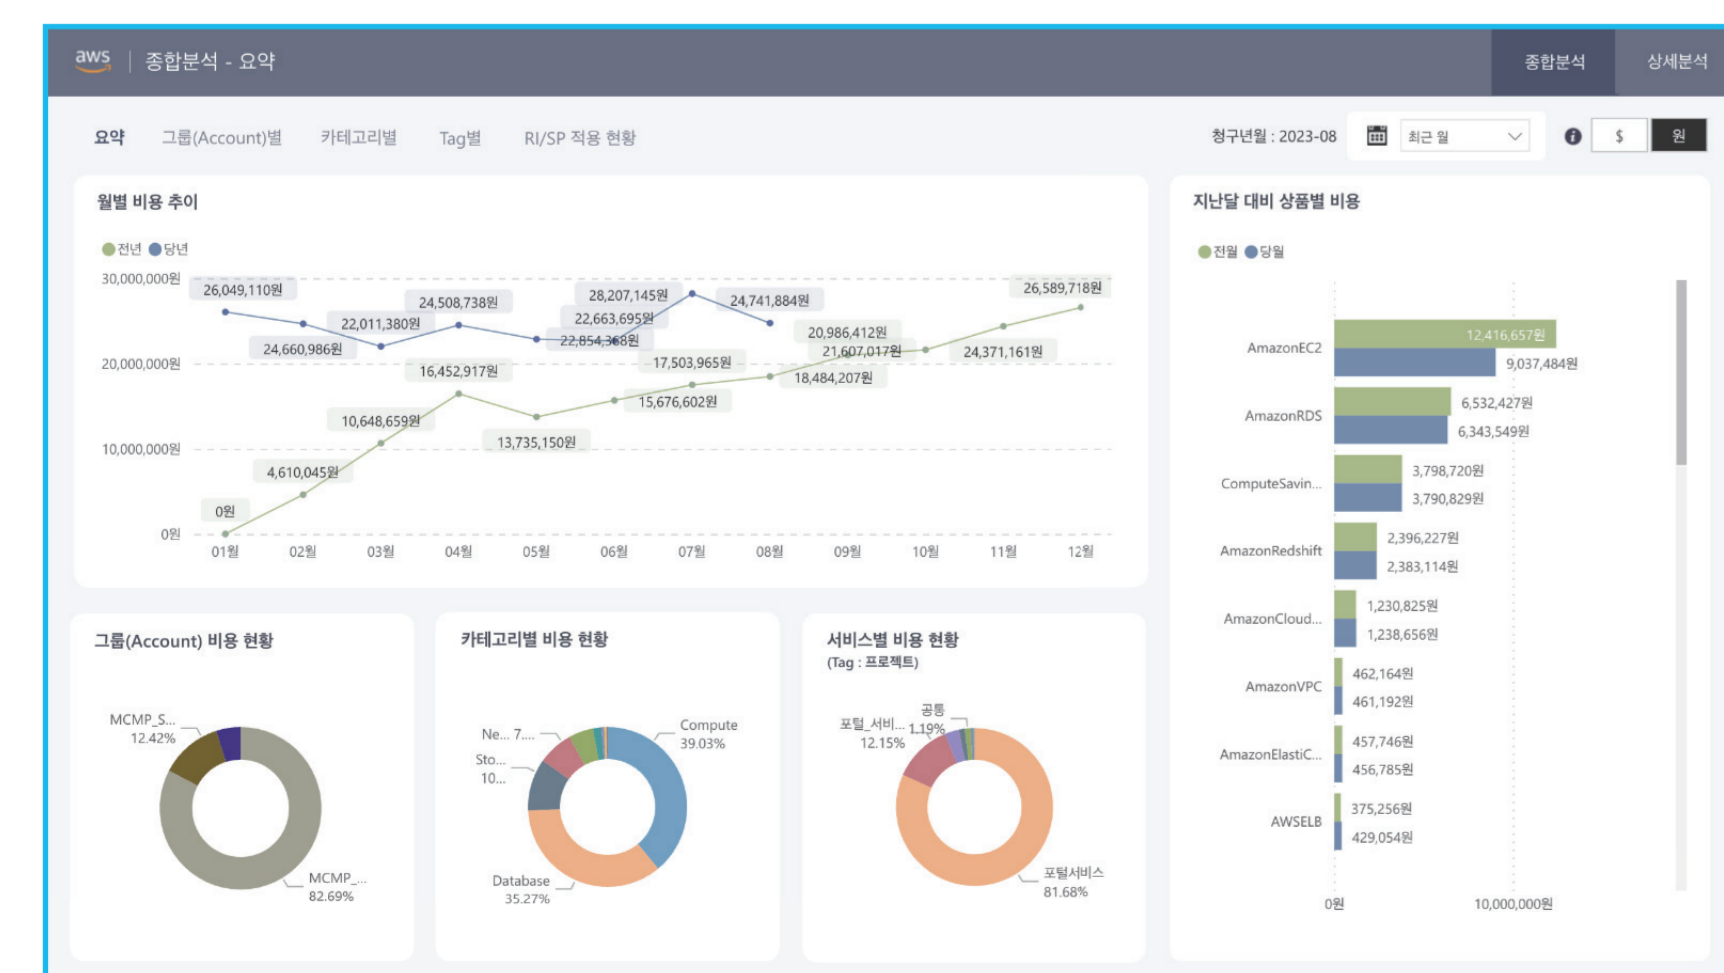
aws | 종합분석 - 요약

종합분석 상세분석

요약 그룹(Account)별 카테고리별 Tag별 RI/SP 적용 현황

청구년월 : 2023-08 최근 월 $ 원

월별 비용 추이

●전년 ●당년

30,000,000원
20,000,000원
10,000,000원
0원

26,049,110원
24,660,986원
22,011,380원
24,508,738원
22,854,368원
22,663,695원
28,207,145원
24,741,884원
0원
4,610,045원
10,648,659원
16,452,917원
13,735,150원
15,676,602원
17,503,965원
18,484,207원
20,986,412원
21,607,017원
24,371,161원
26,589,718원

01월 02월 03월 04월 05월 06월 07월 08월 09월 10월 11월 12월

지난달 대비 상품별 비용

●전월 ●당월

AmazonEC2 12,416,657원 9,037,484원
AmazonRDS 6,532,427원 6,343,549원
ComputeSavin... 3,798,720원 3,790,829원
AmazonRedshift 2,396,227원 2,383,114원
AmazonCloud... 1,230,825원 1,238,656원
AmazonVPC 462,164원 461,192원
AmazonElasticC... 457,746원 456,785원
AWSELB 375,256원 429,054원

0원 10,000,000원

그룹(Account) 비용 현황

MCMP_S... 12.42%
MCMP_... 82.69%

카테고리별 비용 현황

Ne... 7....
Sto... 10...
Compute 39.03%
Database 35.27%

서비스별 비용 현황
(Tag : 프로젝트)

공통 1.19%
포털_서비... 12.15%
포털서비스 81.68%